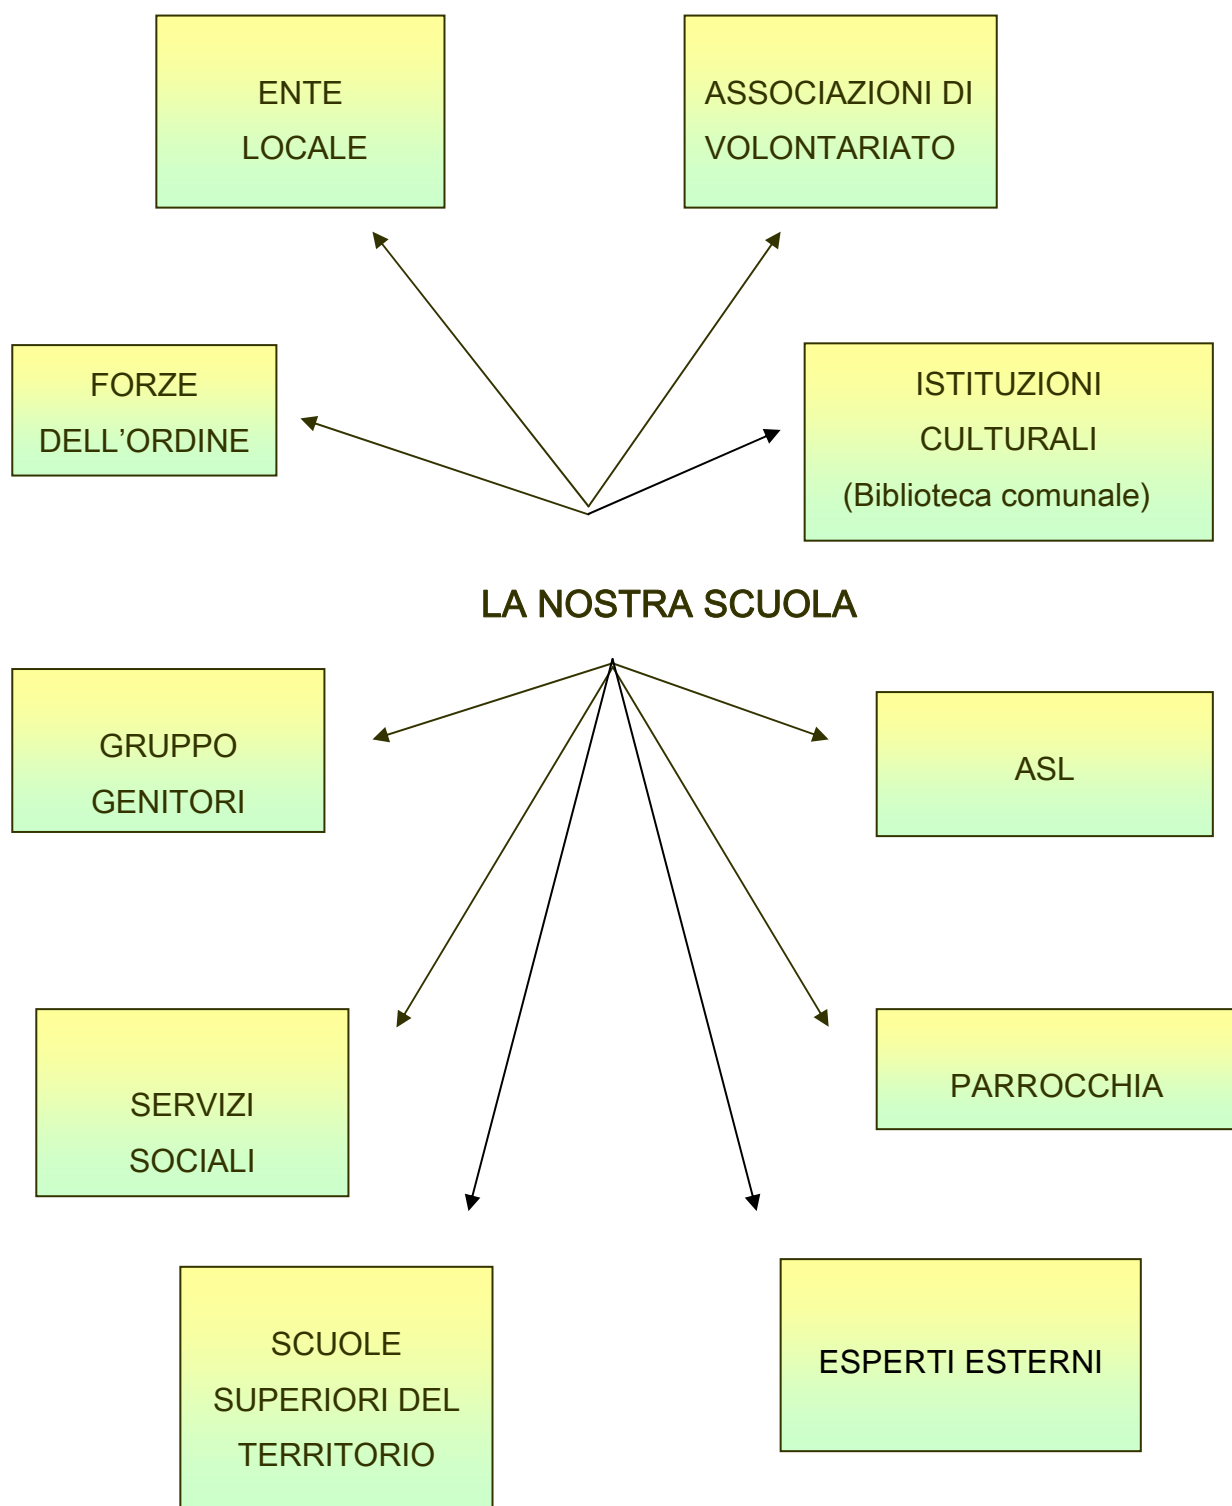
ENTE LOCALE

ASSOCIAZIONI DI VOLONTARIATO

FORZE DELL’ORDINE

ISTITUZIONI CULTURALI (Biblioteca comunale)

LA NOSTRA SCUOLA

GRUPPO GENITORI

ASL

SERVIZI SOCIALI

PARROCCHIA

SCUOLE SUPERIORI DEL TERRITORIO

ESPERTI ESTERNI